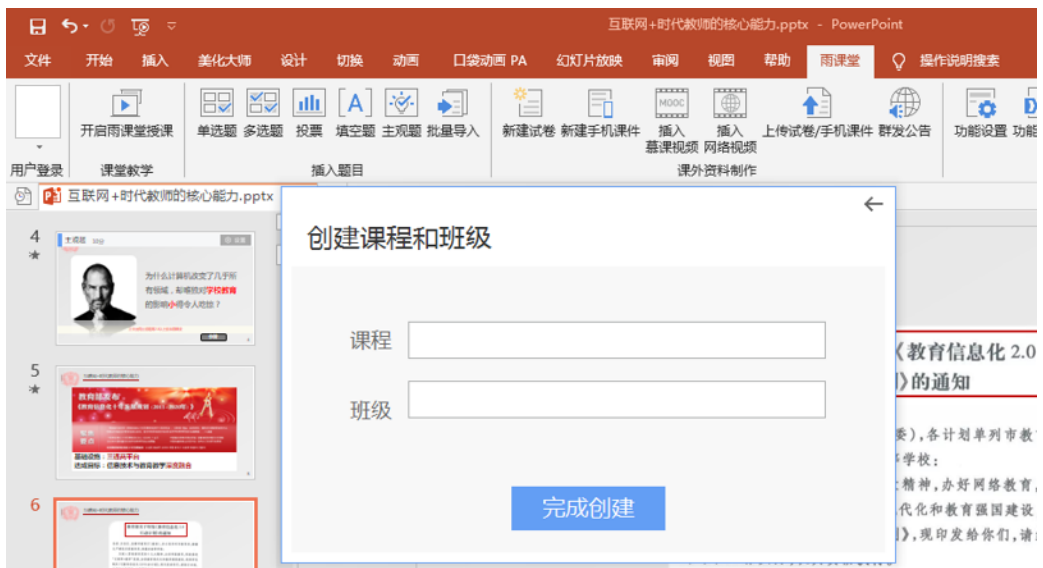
互联网+时代教师的核心能力.pptx - PowerPoint

文件 开始 插入 美化大师 设计 切换 动画 口袋动画 PA 幻灯片放映 审阅 视图 帮助 雨课堂 操作说明搜索

用户登录 开启雨课堂授课 课堂教学 单选题 多选题 投票 填空题 主观题 批量导入 插入题目 新建试卷 新建手机课件 插入慕课视频 插入网络视频 上传试卷/手机课件 群发公告 课外资料制作 功能设置 功能

互联网+时代教师的核心能力.pptx

4

为什么计算机改变了几乎所有领域，却唯独对学校教育的影响小得令人吃惊？

5

教育信息化
基础设施：三通两平台
达成目标：信息技术与教育教学深度融合

6

创建课程和班级

课程

班级

完成创建

《教育信息化 2.0
》的通知

委)，各计划单列市教
学校：
精神，办好网络教育，
代化和教育强国建设
》，现印发给你们，请